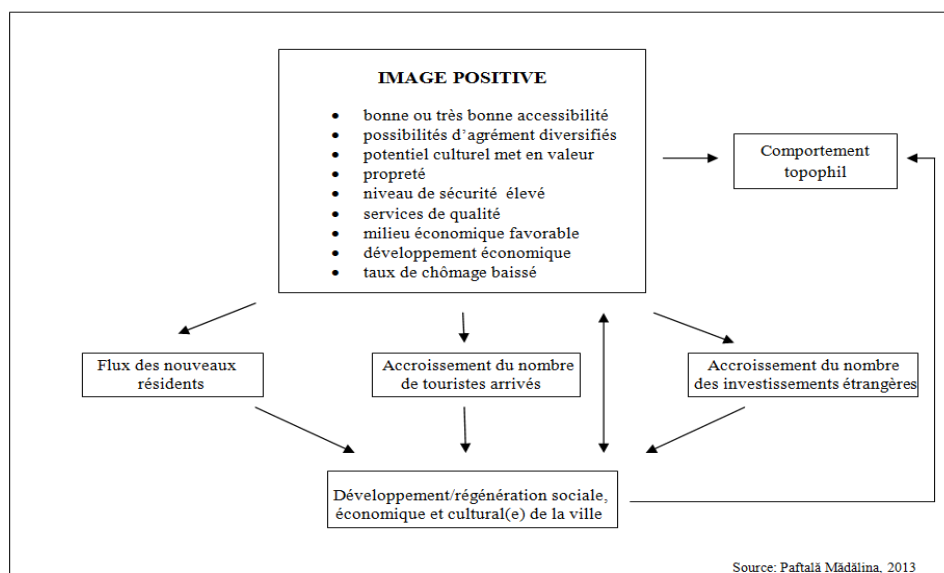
IMAGE POSITIVE

- bonne ou très bonne accessibilité
- possibilités d'agrément diversifiés
- potentiel culturel met en valeur
- propreté
- niveau de sécurité élevé
- services de qualité
- milieu économique favorable
- développement économique
- taux de chômage baissé

Comportement topophil

Flux des nouveaux résidents

Accroissement du nombre de touristes arrivés

Accroissement du nombre des investissements étrangères

Développement/régénération sociale, économique et cultural(e) de la ville

Source: Paftală Mădălina, 2013